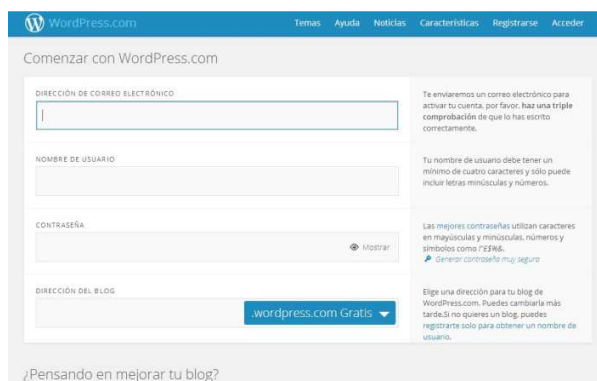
WordPress.com Temas Ayuda Noticias Características Registrarse Acceder

Comenzar con WordPress.com

DIRECCIÓN DE CORREO ELECTRÓNICO

Te enviaremos un correo electrónico para activar tu cuenta, por favor, haz una triple comprobación de que lo has escrito correctamente.

NOMBRE DE USUARIO

Tu nombre de usuario debe tener un mínimo de cuatro caracteres y sólo puede incluir letras minúsculas y números.

CONTRASEÑA

Mostrar

Las mejores contraseñas utilizan caracteres en mayúsculas y minúsculas, números y símbolos como !"£$%&.

Generar contraseña muy segura

DIRECCIÓN DEL BLOG

.wordpress.com Gratis

Elige una dirección para tu blog de WordPress.com. Puedes cambiarla más tarde.Si no quieres un blog, puedes registrarte solo para obtener un nombre de usuario.

¿Pensando en mejorar tu blog?